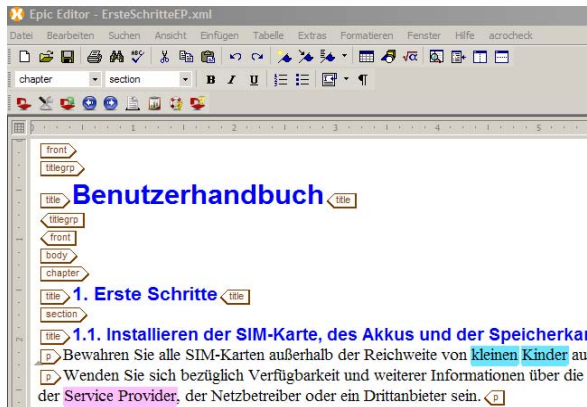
Epic Editor - ErsteSchritteEP.xml

Datei Bearbeiten Suchen Ansicht Einfügen Tabelle Extras Formatieren Fenster Hilfe acrocheck

chapter section

B I U

front
titlegrp
title Benutzerhandbuch title
titlegrp
front
body
chapter
title 1. Erste Schritte title
section
title 1.1. Installieren der SIM-Karte, des Akkus und der Speicherkar
p Bewahren Sie alle SIM-Karten außerhalb der Reichweite von kleinen Kinder au
p Wenden Sie sich bezüglich Verfügbarkeit und weiterer Informationen über die der Service Provider, der Netzbetreiber oder ein Drittanbieter sein. p